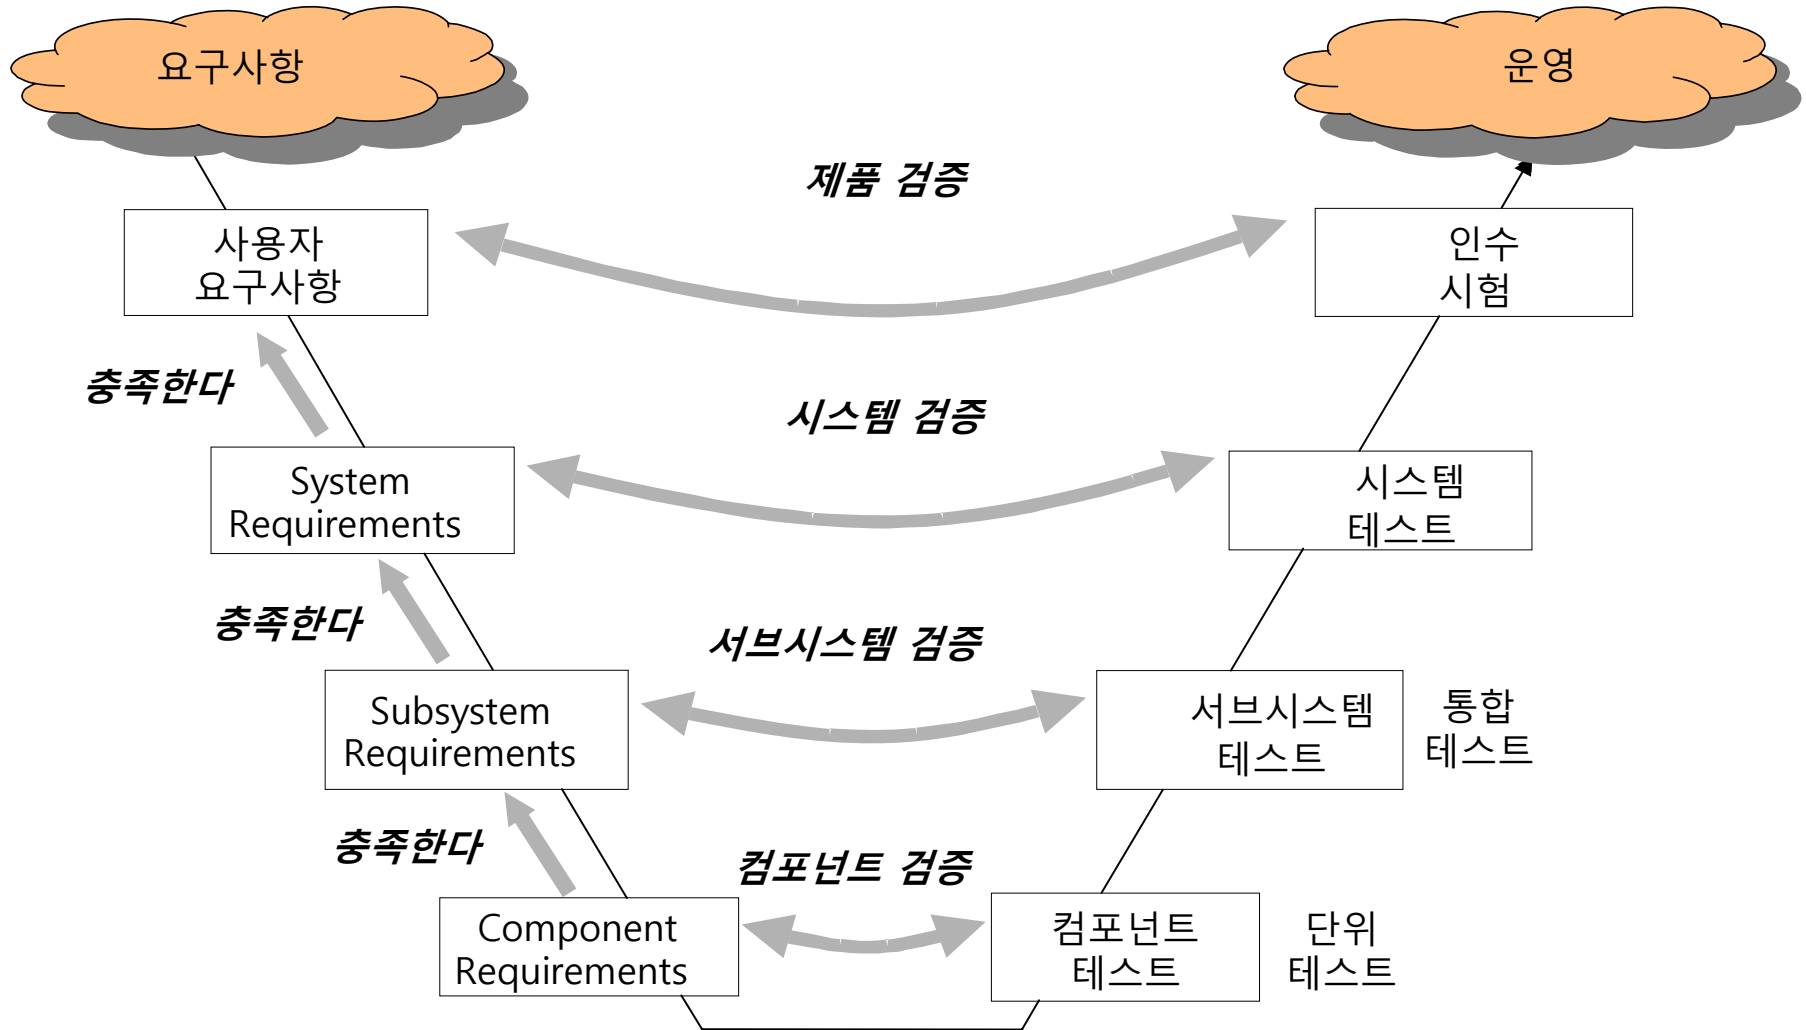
요구사항

운영

제품 검증

사용자
요구사항

인수
시험

충족한다

시스템 검증

System
Requirements

시스템
테스트

충족한다

서브시스템 검증

Subsystem
Requirements

서브시스템
테스트

통합
테스트

충족한다

컴포넌트 검증

Component
Requirements

컴포넌트
테스트

단위
테스트